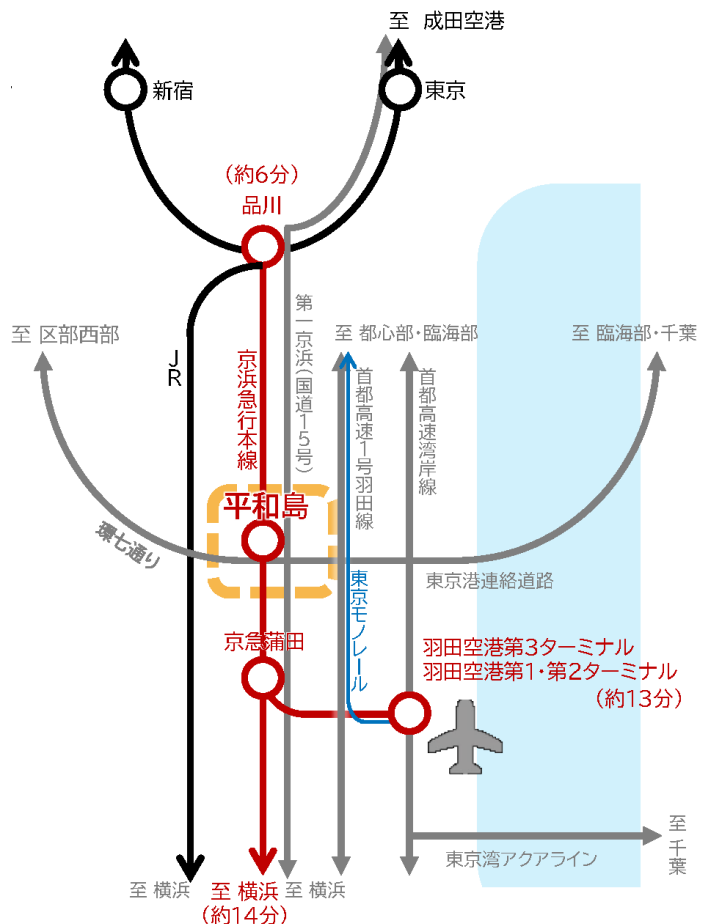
至 成田空港

新宿

東京

（約6分）
品川

JR

京浜急行本線

第一京浜（国道15号）

至 区部西部

至 都心部・臨海部

首都高速1号羽田線

首都高速湾岸線

至 臨海部・千葉

環七通り

平和島

東京港連絡道路

東京モノレール

京急蒲田

羽田空港第3ターミナル
羽田空港第1・第2ターミナル
（約13分）

至 千葉

東京湾アクアライン

至 横浜

至 横浜
（約14分）

至 横浜